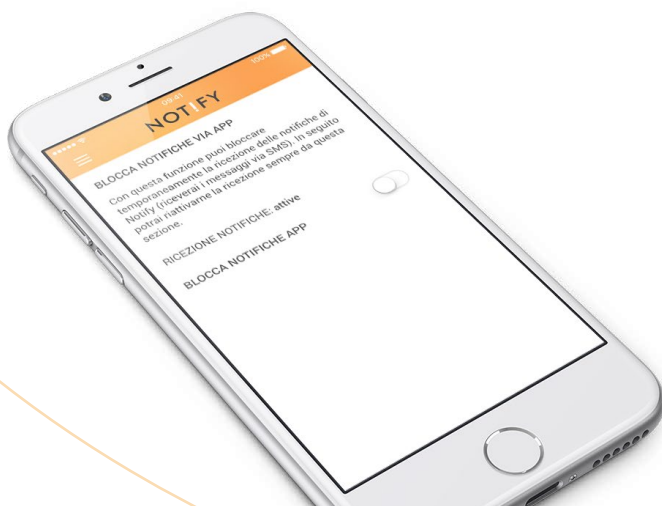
09:41
100%
NOTIFY

BLOCCA NOTIFICHE VIA APP

Con questa funzione puoi bloccare temporaneamente la ricezione delle notifiche di Notify (riceverai i messaggi via SMS). In seguito potrai riattivarne la ricezione sempre da questa sezione.

RICEZIONE NOTIFICHE: attive

BLOCCA NOTIFICHE APP